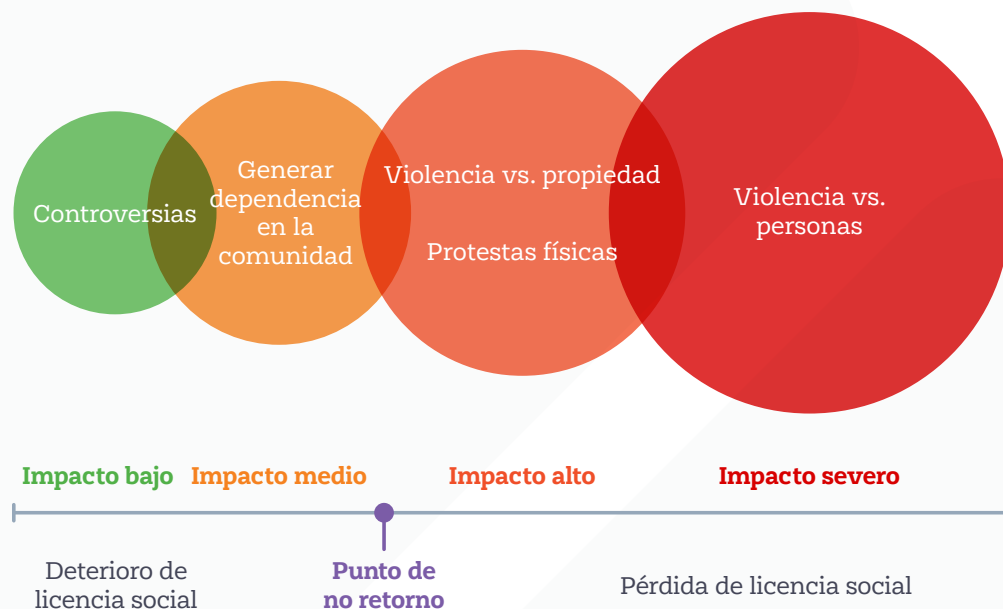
Controversias

Generar dependencia en la comunidad

Violencia vs. propiedad

Protestas físicas

Violencia vs. personas

Impacto bajo

Impacto medio

Impacto alto

Impacto severo

Deterioro de licencia social

Punto de no retorno

Pérdida de licencia social